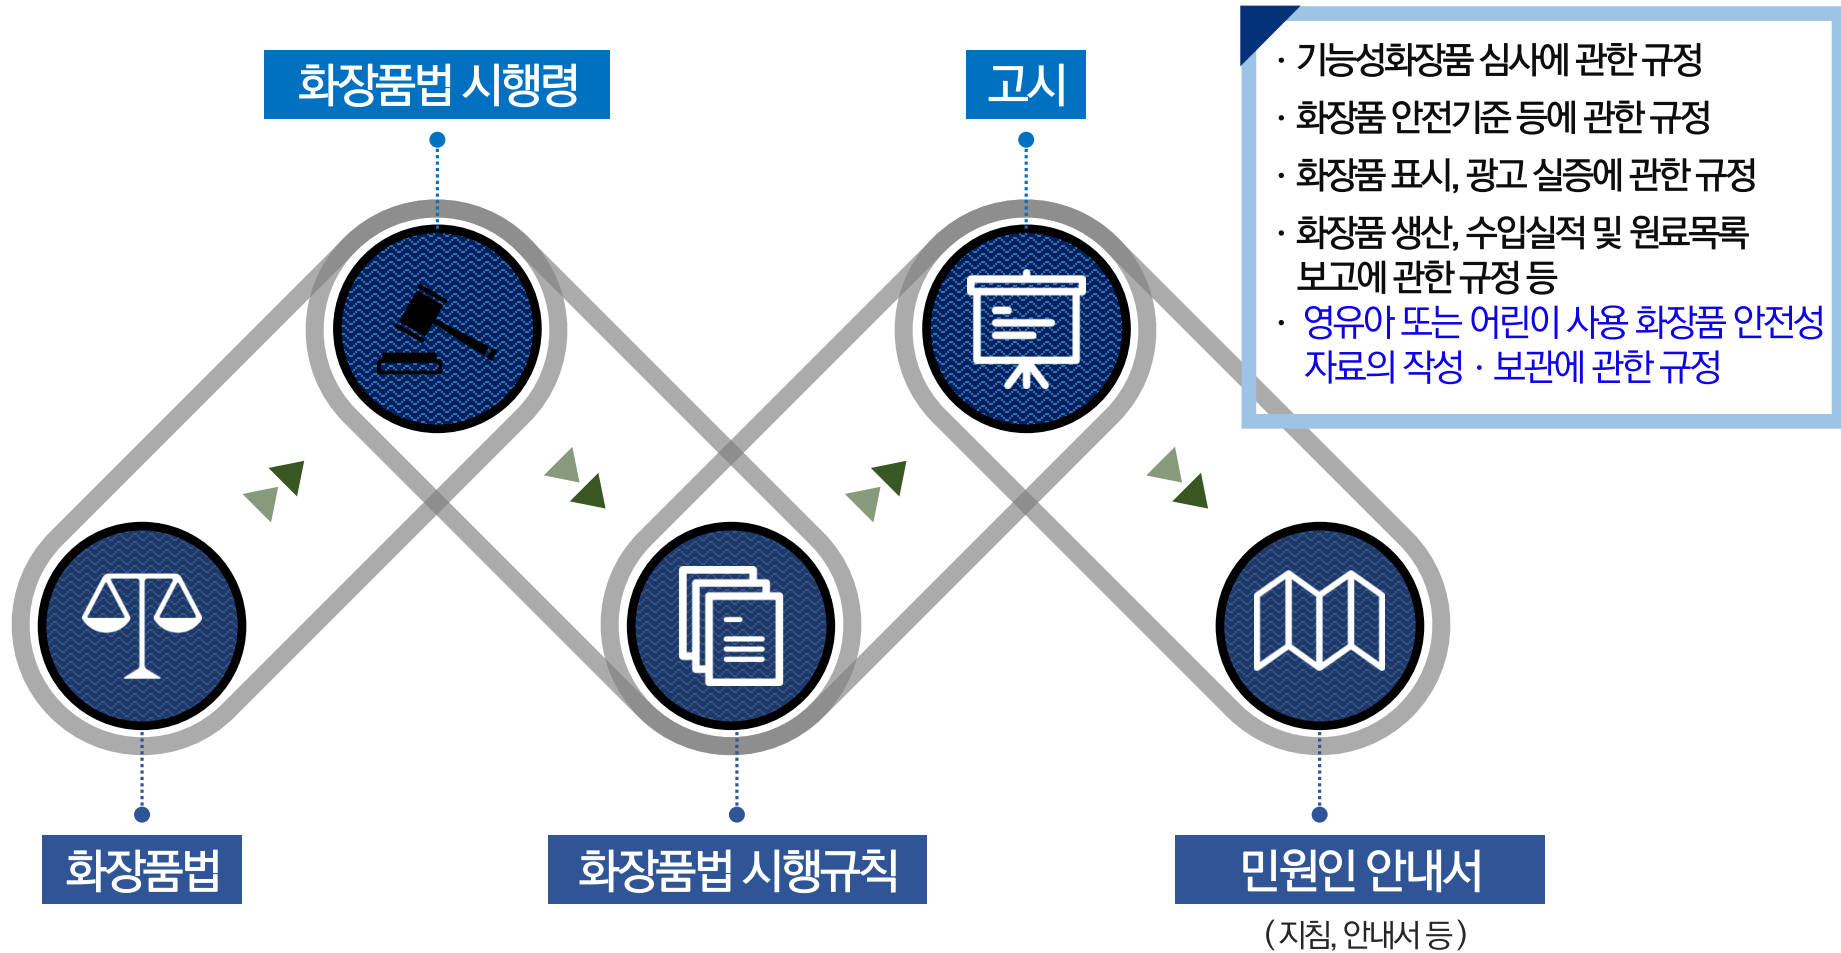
화장품법 시행령

고시

· 기능성화장품 심사에 관한 규정
· 화장품 안전기준 등에 관한 규정
· 화장품 표시, 광고 실증에 관한 규정
· 화장품 생산, 수입실적 및 원료목록 보고에 관한 규정 등
· 영유아 또는 어린이 사용 화장품 안전성 자료의 작성 · 보관에 관한 규정

화장품법

화장품법 시행규칙

민원인 안내서
(지침, 안내서 등)